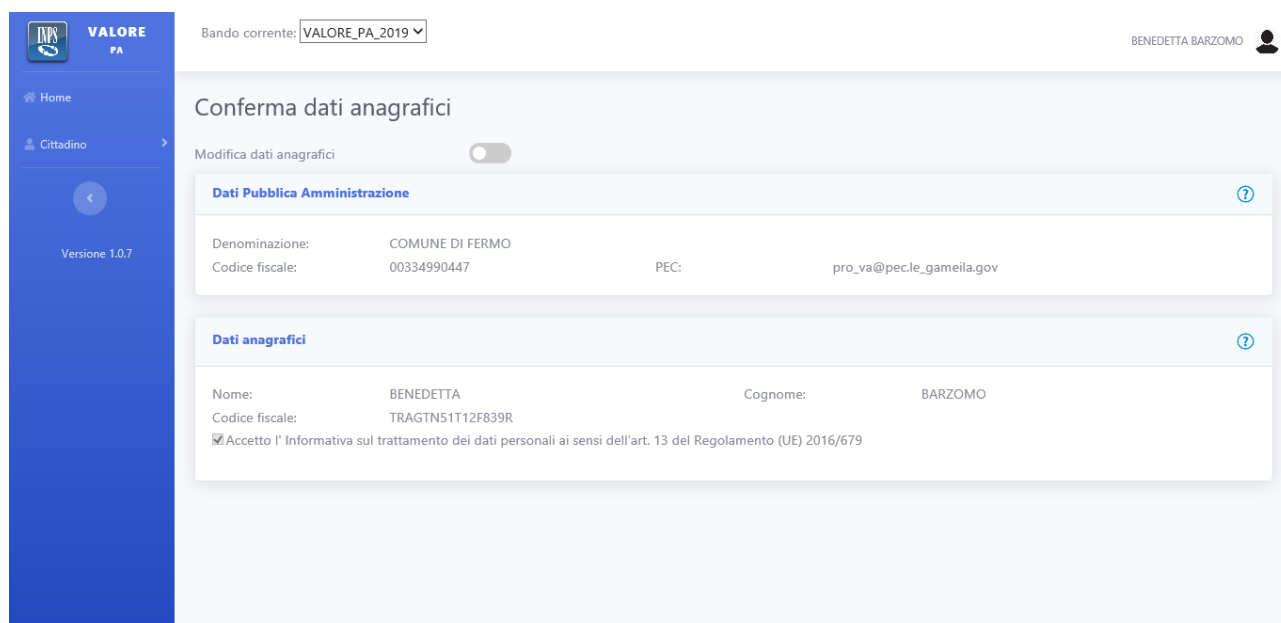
INPS VALORE PA

Home

Cittadino

Versione 1.0.7

Bando corrente: VALORE_PA_2019

BENEDETTA BARZOMO

Conferma dati anagrafici

Modifica dati anagrafici

Dati Pubblica Amministrazione

Denominazione: COMUNE DI FERMO
Codice fiscale: 00334990447
PEC: pro_va@pec.le_gameila.gov

Dati anagrafici

Nome: BENEDETTA
Cognome: BARZOMO
Codice fiscale: TRAGTN51T12F839R

Accetto l' Informativa sul trattamento dei dati personali ai sensi dell'art. 13 del Regolamento (UE) 2016/679